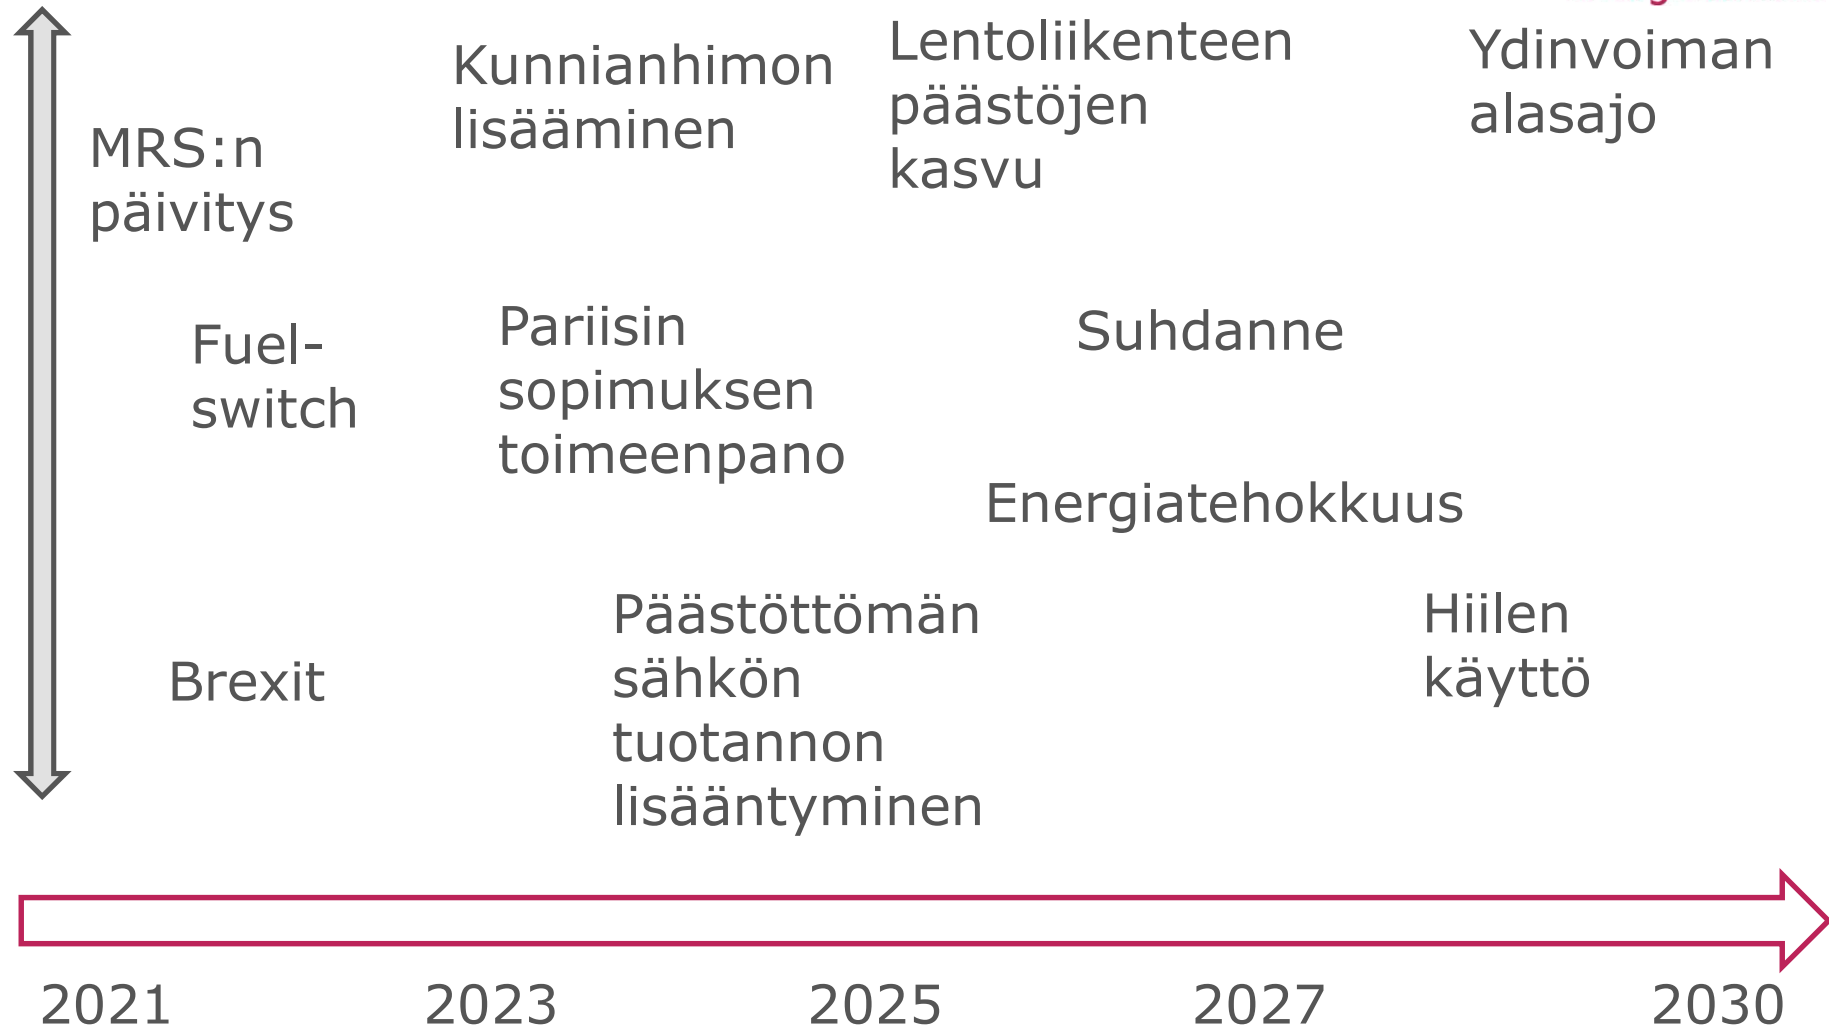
MRS:n päivitys

Kunnianhimon lisääminen

Lentoliikenteen päästöjen kasvu

Ydinvoiman alasajo

Fuel-switch

Pariisin sopimuksen toimeenpano

Suhdanne

Energiatehokkuus

Brexit

Päästöttömän sähkön tuotannon lisääntyminen

Hiilen käyttö

2021 2023 2025 2027 2030